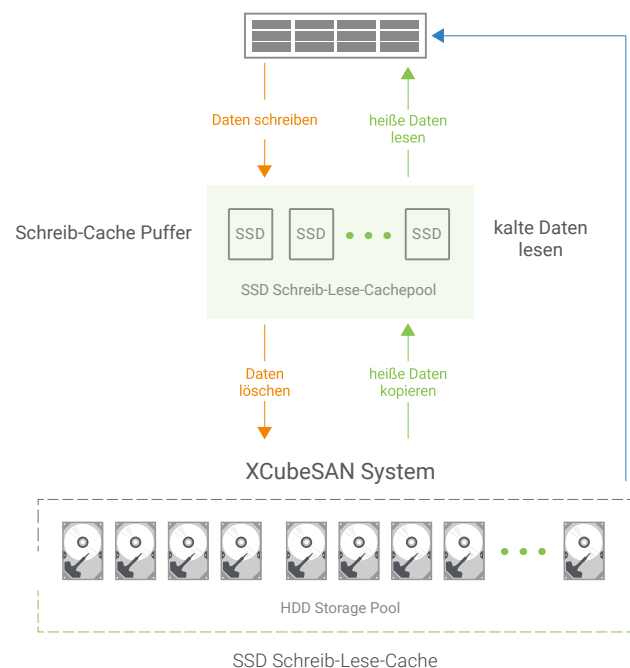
Daten schreiben

heiße Daten lesen

Schreib-Cache Puffer

SSD

SSD

SSD

kalte Daten lesen

SSD Schreib-Lese-Cachepool

Daten löschen

heiße Daten kopieren

XCubeSAN System

HDD Storage Pool

SSD Schreib-Lese-Cache